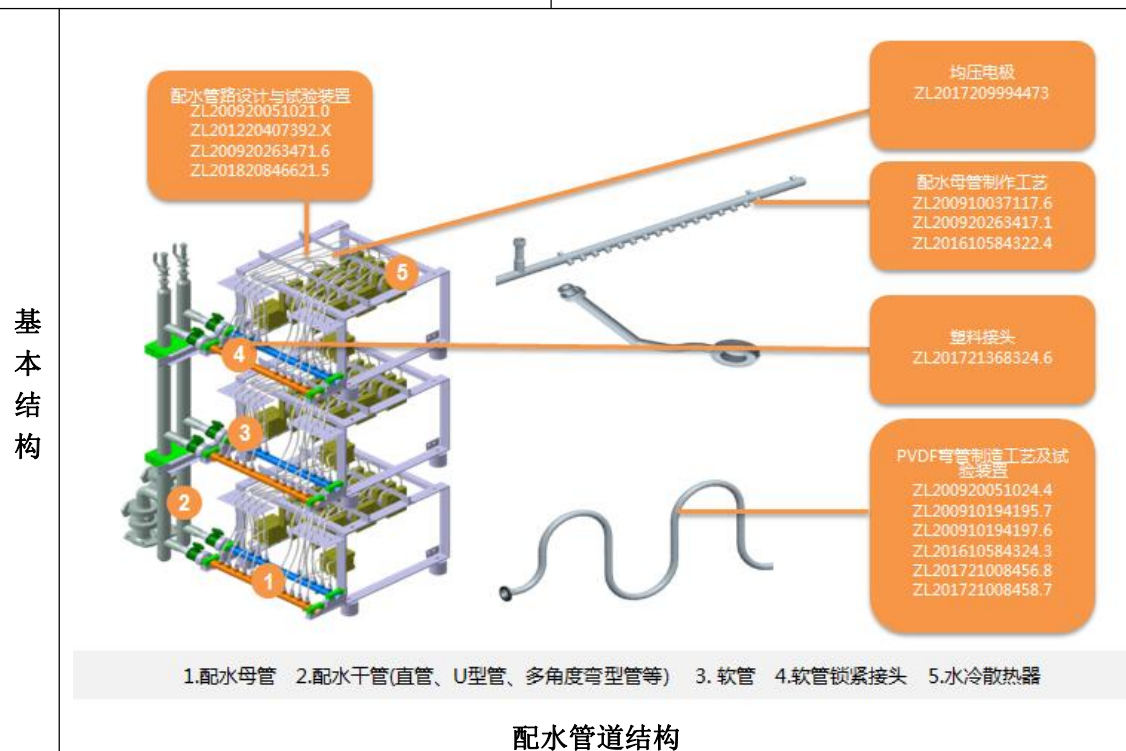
基本结构

配水管路设计与试验装置
ZL200920051021.0
ZL201220407392.X
ZL200920263471.6
ZL201820846621.5

均压电极
ZL2017209994473

配水母管制作工艺
ZL200910037117.6
ZL200920263417.1
ZL201610584322.4

塑料接头
ZL201721368324.6

PVDF弯管制造工艺及试验装置
ZL200920051024.4
ZL200910194195.7
ZL200910194197.6
ZL201610584324.3
ZL201721008456.8
ZL201721008458.7

5
4
3
2
1

1.配水母管 2.配水干管(直管、U型管、多角度弯型管等) 3. 软管 4.软管锁紧接头 5.水冷散热器

配水管道结构